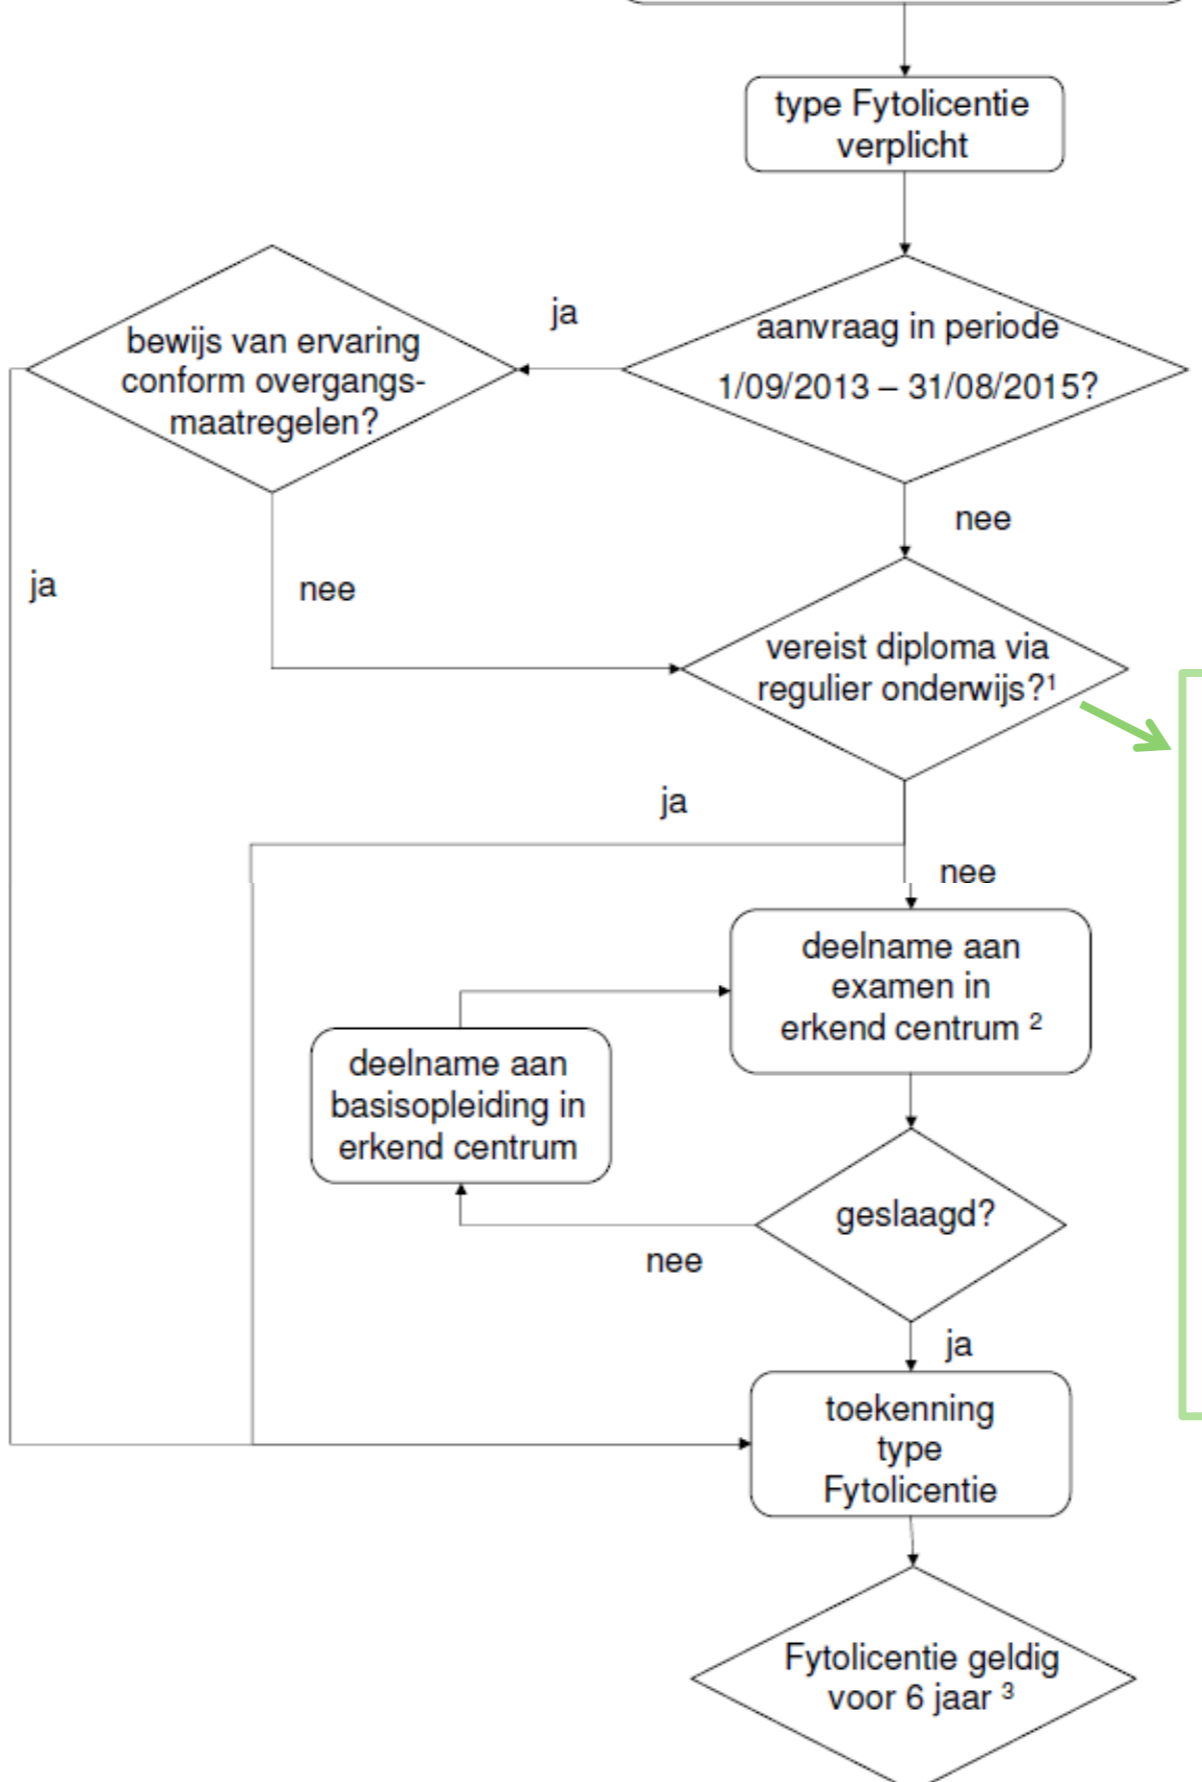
type Fytolicentie verplicht

ja

bewijs van ervaring conform overgangsmaatregelen?

aanvraag in periode 1/09/2013 – 31/08/2015?

nee

ja

nee

vereist diploma via regulier onderwijs?$^1$

ja

nee

deelname aan examen in erkend centrum $^2$

deelname aan basisopleiding in erkend centrum

geslaagd?

nee

ja

toekenning type Fytolicentie

Fytolicentie geldig voor 6 jaar $^3$